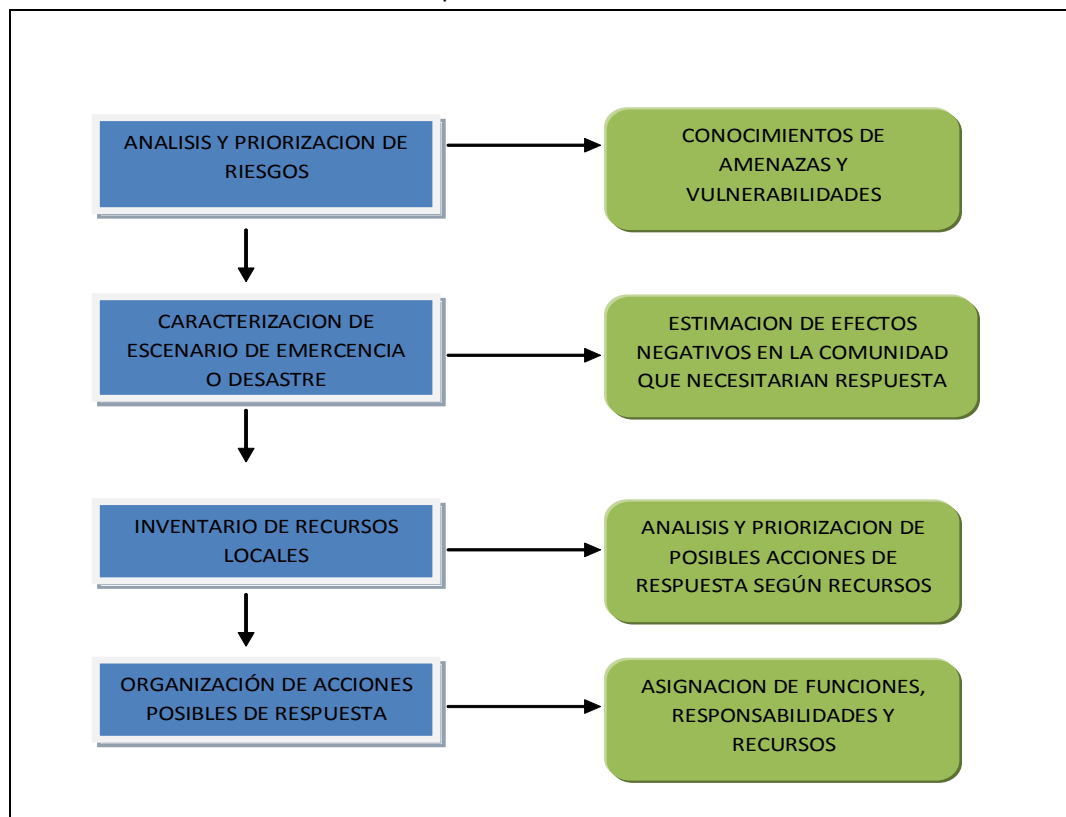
ANALISIS Y PRIORIZACION DE RIESGOS

CONOCIMIENTOS DE AMENAZAS Y VULNERABILIDADES

CARACTERIZACION DE ESCENARIO DE EMERCENCIA O DESASTRE

ESTIMACION DE EFECTOS NEGATIVOS EN LA COMUNIDAD QUE NECESITARIAN RESPUESTA

INVENTARIO DE RECURSOS LOCALES

ANALISIS Y PRIORIZACION DE POSIBLES ACCIONES DE RESPUESTA SEGÚN RECURSOS

ORGANIZACIÓN DE ACCIONES POSIBLES DE RESPUESTA

ASIGNACION DE FUNCIONES, RESPONSABILIDADES Y RECURSOS